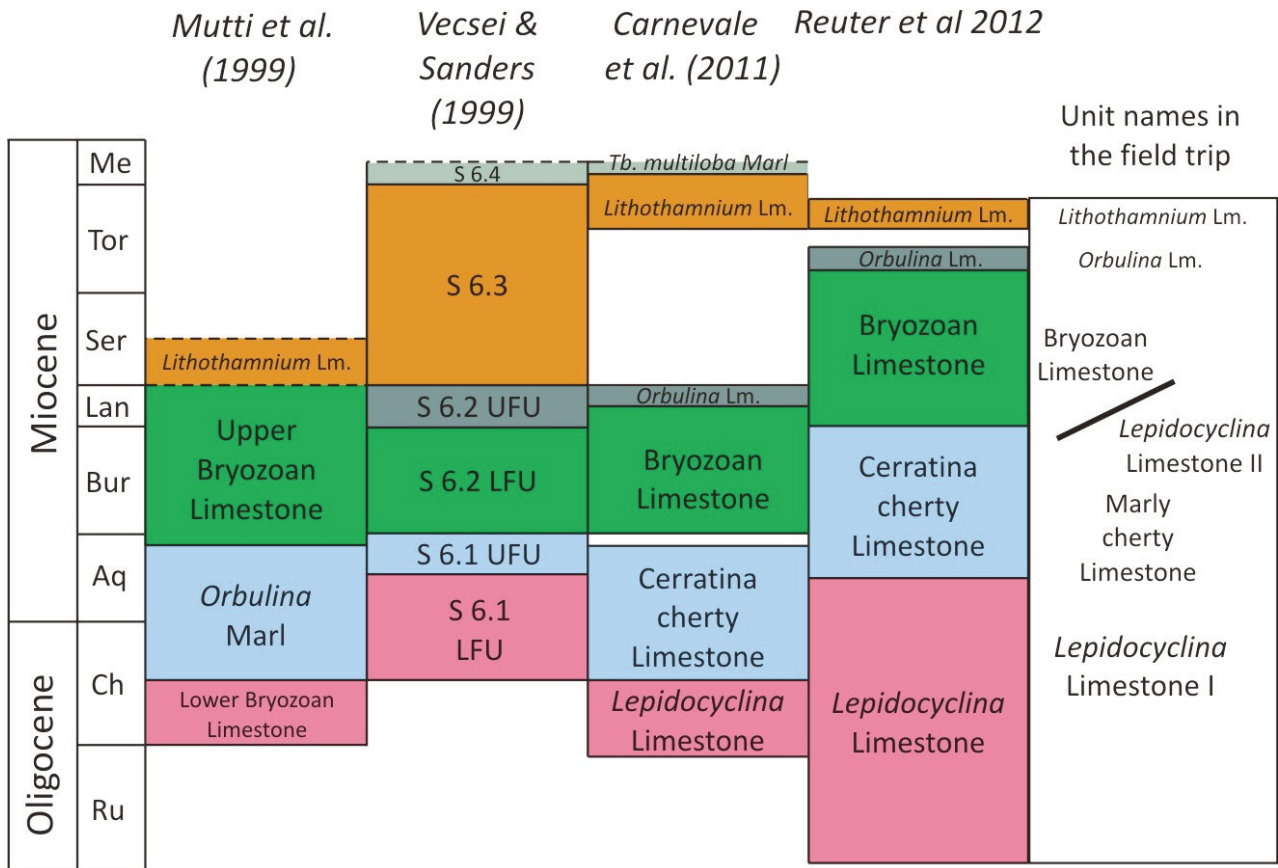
Mutti et al. (1999)

Vecsei & Sanders (1999)

Carnevale et al. (2011)

Reuter et al 2012

Unit names in the field trip

Miocene

Oligocene

Me

Tor

Ser

Lan

Bur

Aq

Ch

Ru

Lithothamnium Lm.

Upper Bryozoan Limestone

Orbulina Marl

Lower Bryozoan Limestone

S 6.4

S 6.3

S 6.2 UFU

S 6.2 LFU

S 6.1 UFU

S 6.1 LFU

Tb. multiloba Marl

Lithothamnium Lm.

Orbulina Lm.

Bryozoan Limestone

Cerratina cherty Limestone

Lepidocyclina Limestone

Lithothamnium Lm.

Orbulina Lm.

Bryozoan Limestone

Cerratina cherty Limestone

Lepidocyclina Limestone

Lithothamnium Lm.

Orbulina Lm.

Bryozoan Limestone

Lepidocyclina Limestone II

Marly cherty Limestone

Lepidocyclina Limestone I